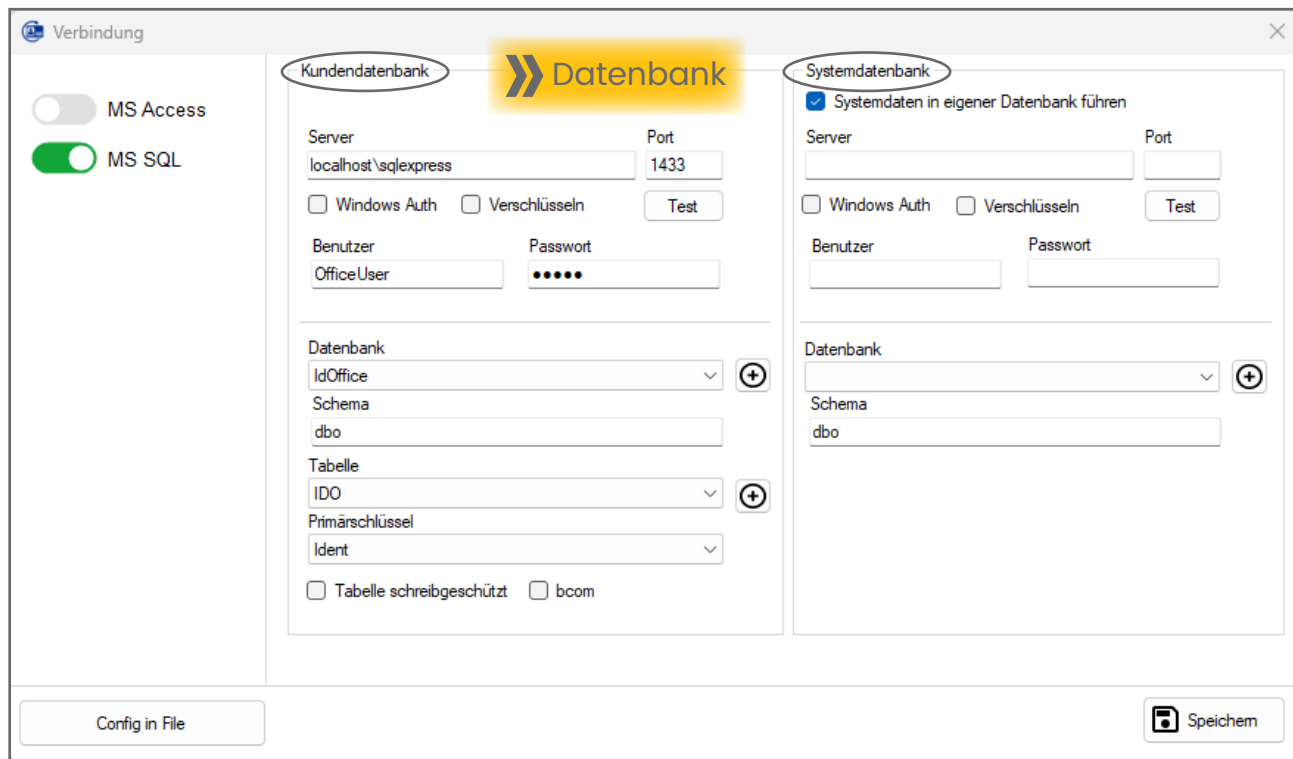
Verbindung

MS Access

MS SQL

Kundendatenbank

Datenbank

Systemdatenbank

Systemdaten in eigener Datenbank führen

Server
localhost\sqlexpress

Port
1433

Windows Auth
Verschlüsseln
Test

Benutzer
OfficeUser

Passwort
●●●●●

Server

Port

Windows Auth
Verschlüsseln
Test

Benutzer

Passwort

Datenbank
IdOffice

Schema
dbo

Tabelle
IDO

Primärschlüssel
Ident

Tabelle schreibgeschützt
bcom

Datenbank

Schema
dbo

Config in File

Speichern